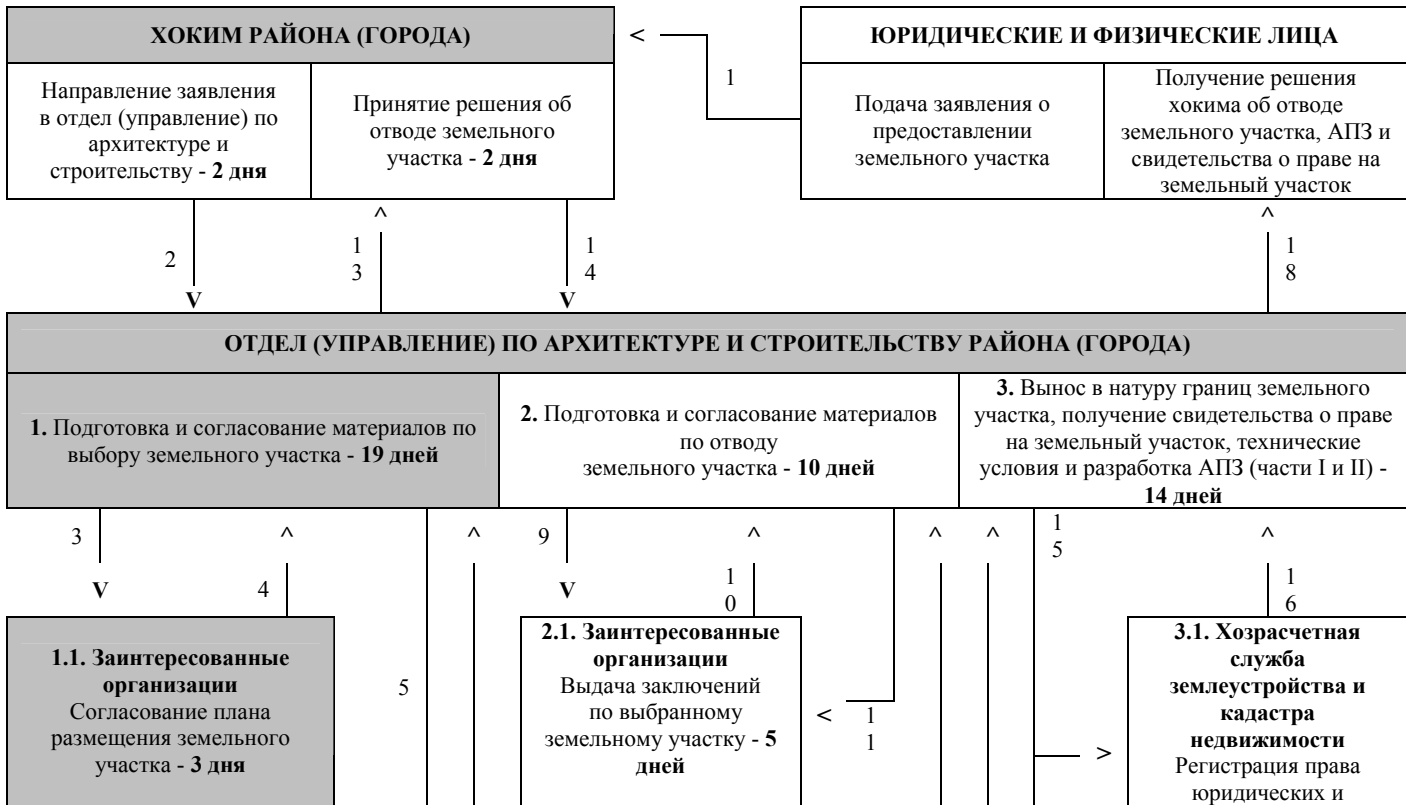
ХОКИМ РАЙОНА (ГОРОДА)

Направление заявления в отдел (управление) по архитектуре и строительству - **2 дня**

Принятие решения об отводе земельного участка - **2 дня**

<

1

ЮРИДИЧЕСКИЕ И ФИЗИЧЕСКИЕ ЛИЦА

Подача заявления о предоставлении земельного участка

Получение решения хокима об отводе земельного участка, АПЗ и свидетельства о праве на земельный участок

^

^

2

V

1
3

1
4

V

1
8

ОТДЕЛ (УПРАВЛЕНИЕ) ПО АРХИТЕКТУРЕ И СТРОИТЕЛЬСТВУ РАЙОНА (ГОРОДА)

**1.** Подготовка и согласование материалов по выбору земельного участка - **19 дней**

**2.** Подготовка и согласование материалов по отводу земельного участка - **10 дней**

**3.** Вынос в натуру границ земельного участка, получение свидетельства о праве на земельный участок, технические условия и разработка АПЗ (части I и II) - **14 дней**

3

^

^

9

^

^

^

1
5

^

V

4

V

1
0

1
6

**1.1. Заинтересованные организации**
Согласование плана размещения земельного участка - **3 дня**

5

**2.1. Заинтересованные организации**
Выдача заключений по выбранному земельному участку - **5 дней**

<

1
1

>

**3.1. Хозрасчетная служба землеустройства и кадастра недвижимости**
Регистрация права юридических и